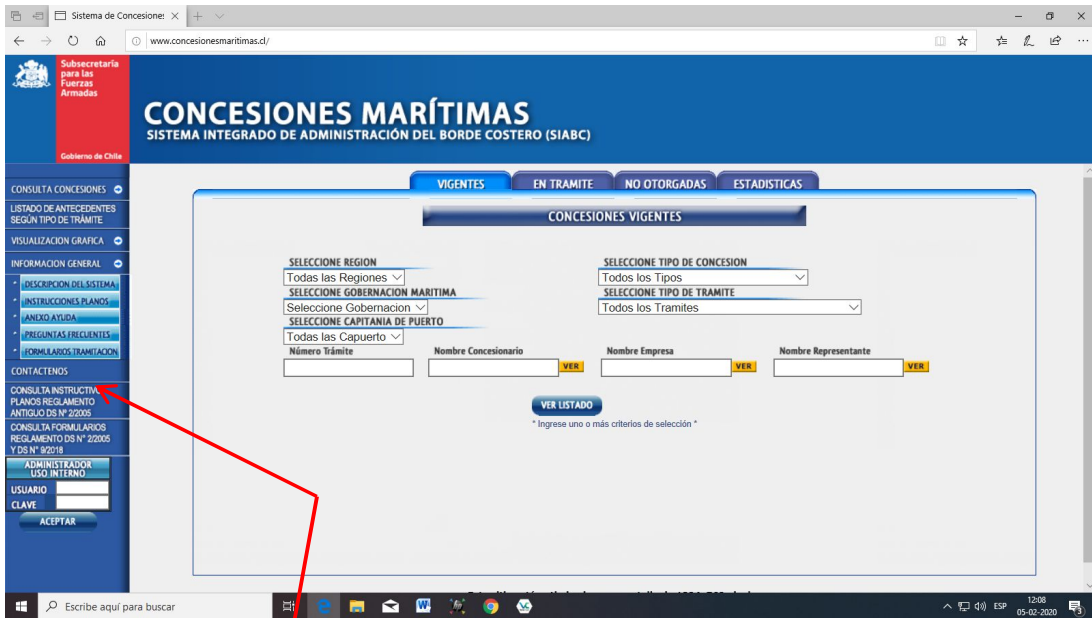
Sistema de Concesiones ×

www.concesionesmaritimas.cl/

Subsecretaría para las Fuerzas Armadas

Gobierno de Chile

CONCESIONES MARÍTIMAS
SISTEMA INTEGRADO DE ADMINISTRACIÓN DEL BORDE COSTERO (SIABC)

CONSULTA CONCESIONES
LISTADO DE ANTECEDENTES SEGÚN TIPO DE TRÁMITE
VISUALIZACION GRAFICA
INFORMACION GENERAL
DESCRIPCION DEL SISTEMA
INSTRUCCIONES PLANOS
ANEXO AYUDA
PREGUNTAS FRECUENTES
FORMULARIOS TRAMITACION
CONTACTENOS
CONSULTA INSTRUCTIVA PLANOS REGLAMENTO ANTIGUO DS Nº 2/2005
CONSULTA FORMULARIOS REGLAMENTO DS Nº 2/2005 Y DS Nº 9/2018
ADMINISTRADOR USO INTERNO
USUARIO
CLAVE
ACEPTAR

VIGENTES | EN TRAMITE | NO OTORGADAS | ESTADISTICAS

CONCESIONES VIGENTES

SELECCIONE REGION
Todas las Regiones
SELECCIONE TIPO DE CONCESION
Todos los Tipos
SELECCIONE GOBERNACION MARITIMA
Seleccione Gobernacion
SELECCIONE TIPO DE TRAMITE
Todos los Tramites
SELECCIONE CAPITANIA DE PUERTO
Todas las Capuerto
Número Trámite
Nombre Concesionario
VER
Nombre Empresa
VER
Nombre Representante
VER

VER LISTADO
* Ingrese uno o más criterios de selección *

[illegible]

Escribe aquí para buscar
ESP
12:08
05-02-2020